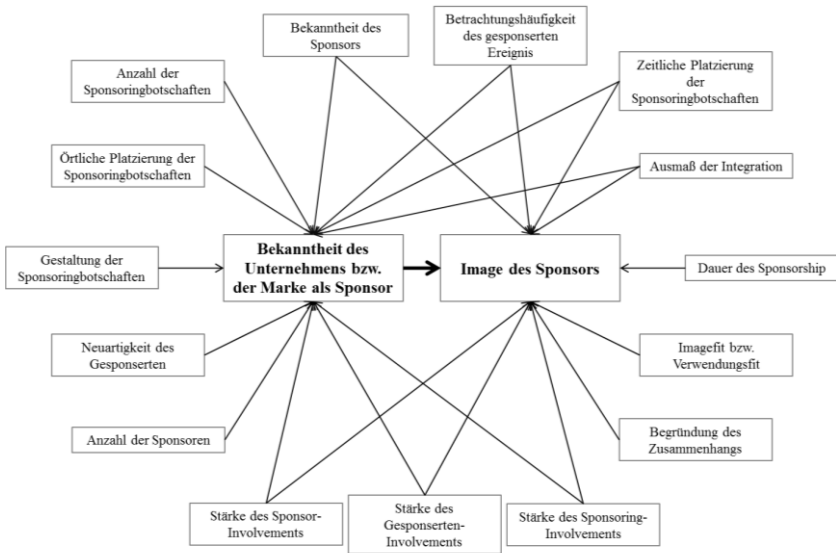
Bekanntheit des Sponsors

Betrachtungshäufigkeit des gesponserten Ereignis

Anzahl der Sponsoringbotschaften

Zeitliche Platzierung der Sponsoringbotschaften

Örtliche Platzierung der Sponsoringbotschaften

Ausmaß der Integration

Gestaltung der Sponsoringbotschaften

Bekanntheit des Unternehmens bzw. der Marke als Sponsor

Image des Sponsors

Dauer des Sponsorship

Neuartigkeit des Gesponserten

Imagefit bzw. Verwendungsfit

Anzahl der Sponsoren

Begründung des Zusammenhangs

Stärke des Sponsor-Involvements

Stärke des Gesponserten-Involvements

Stärke des Sponsoring-Involvements